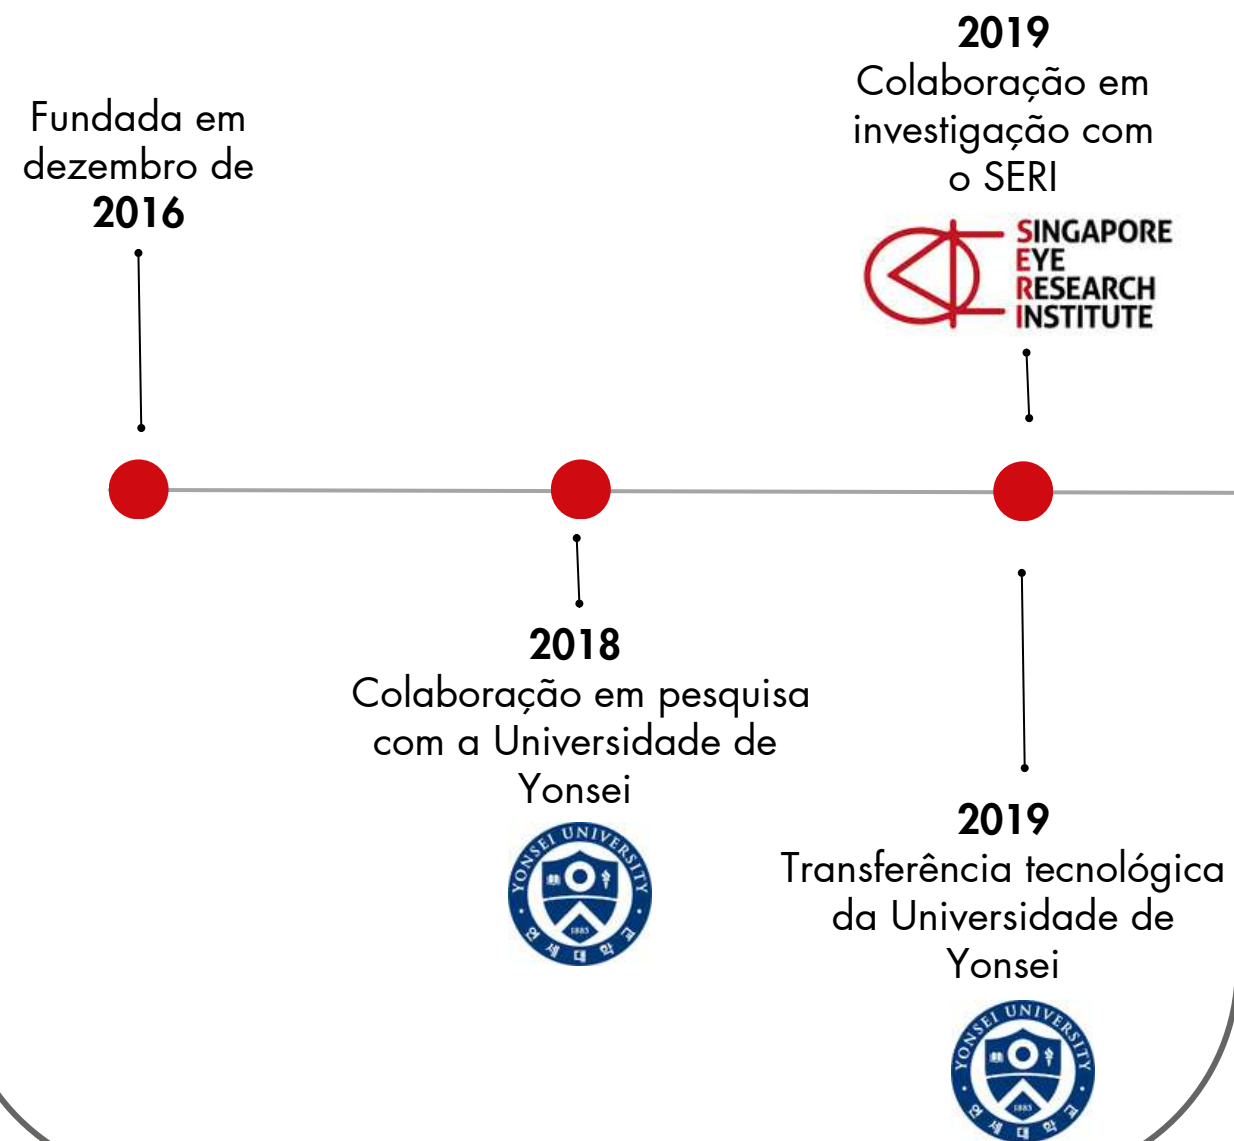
Fundada em dezembro de **2016**

**2019**
Colaboração em investigação com o SERI

SINGAPORE
EYE
RESEARCH
INSTITUTE

**2018**
Colaboração em pesquisa com a Universidade de Yonsei

YONSEI UNIVERSITY
1885
연세대학교

**2019**
Transferência tecnológica da Universidade de Yonsei

YONSEI UNIVERSITY
1885
연세대학교